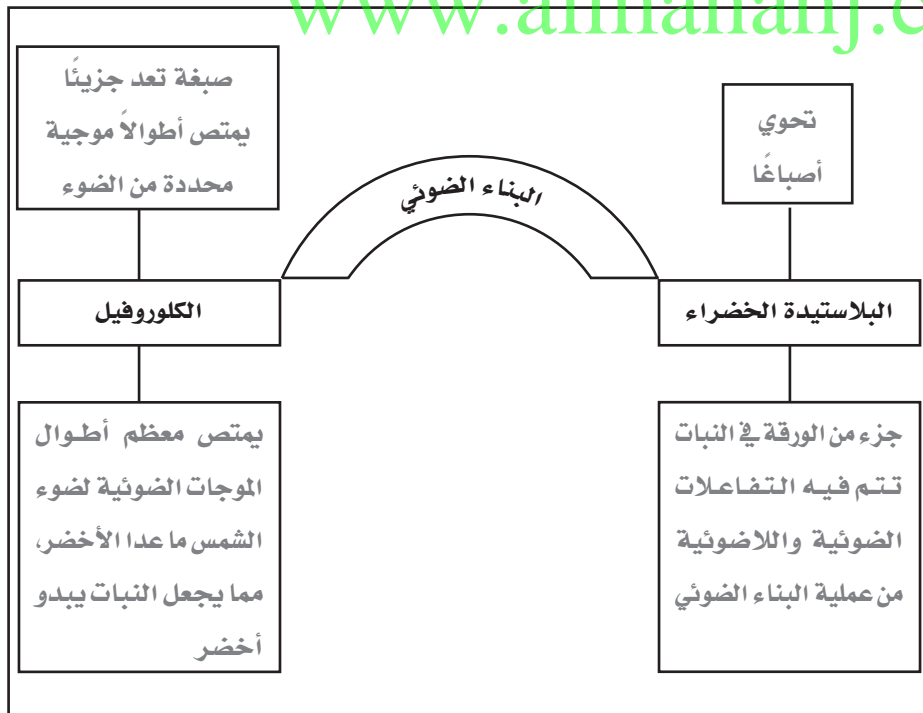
www.almanahj.c

البناء الضوئي

تحوي أصباغًا

صبغة تعد جزيئًا يمتص أطوالاً موجية محددة من الضوء

البلاستيدة الخضراء

الكلوروفيل

جزء من الورقة في النبات تتم فيه التفاعلات الضوئية واللاضوئية من عملية البناء الضوئي

يمتص معظم أطوال الموجات الضوئية لضوء الشمس ما عدا الأخضر، مما يجعل النبات يبدو أخضر